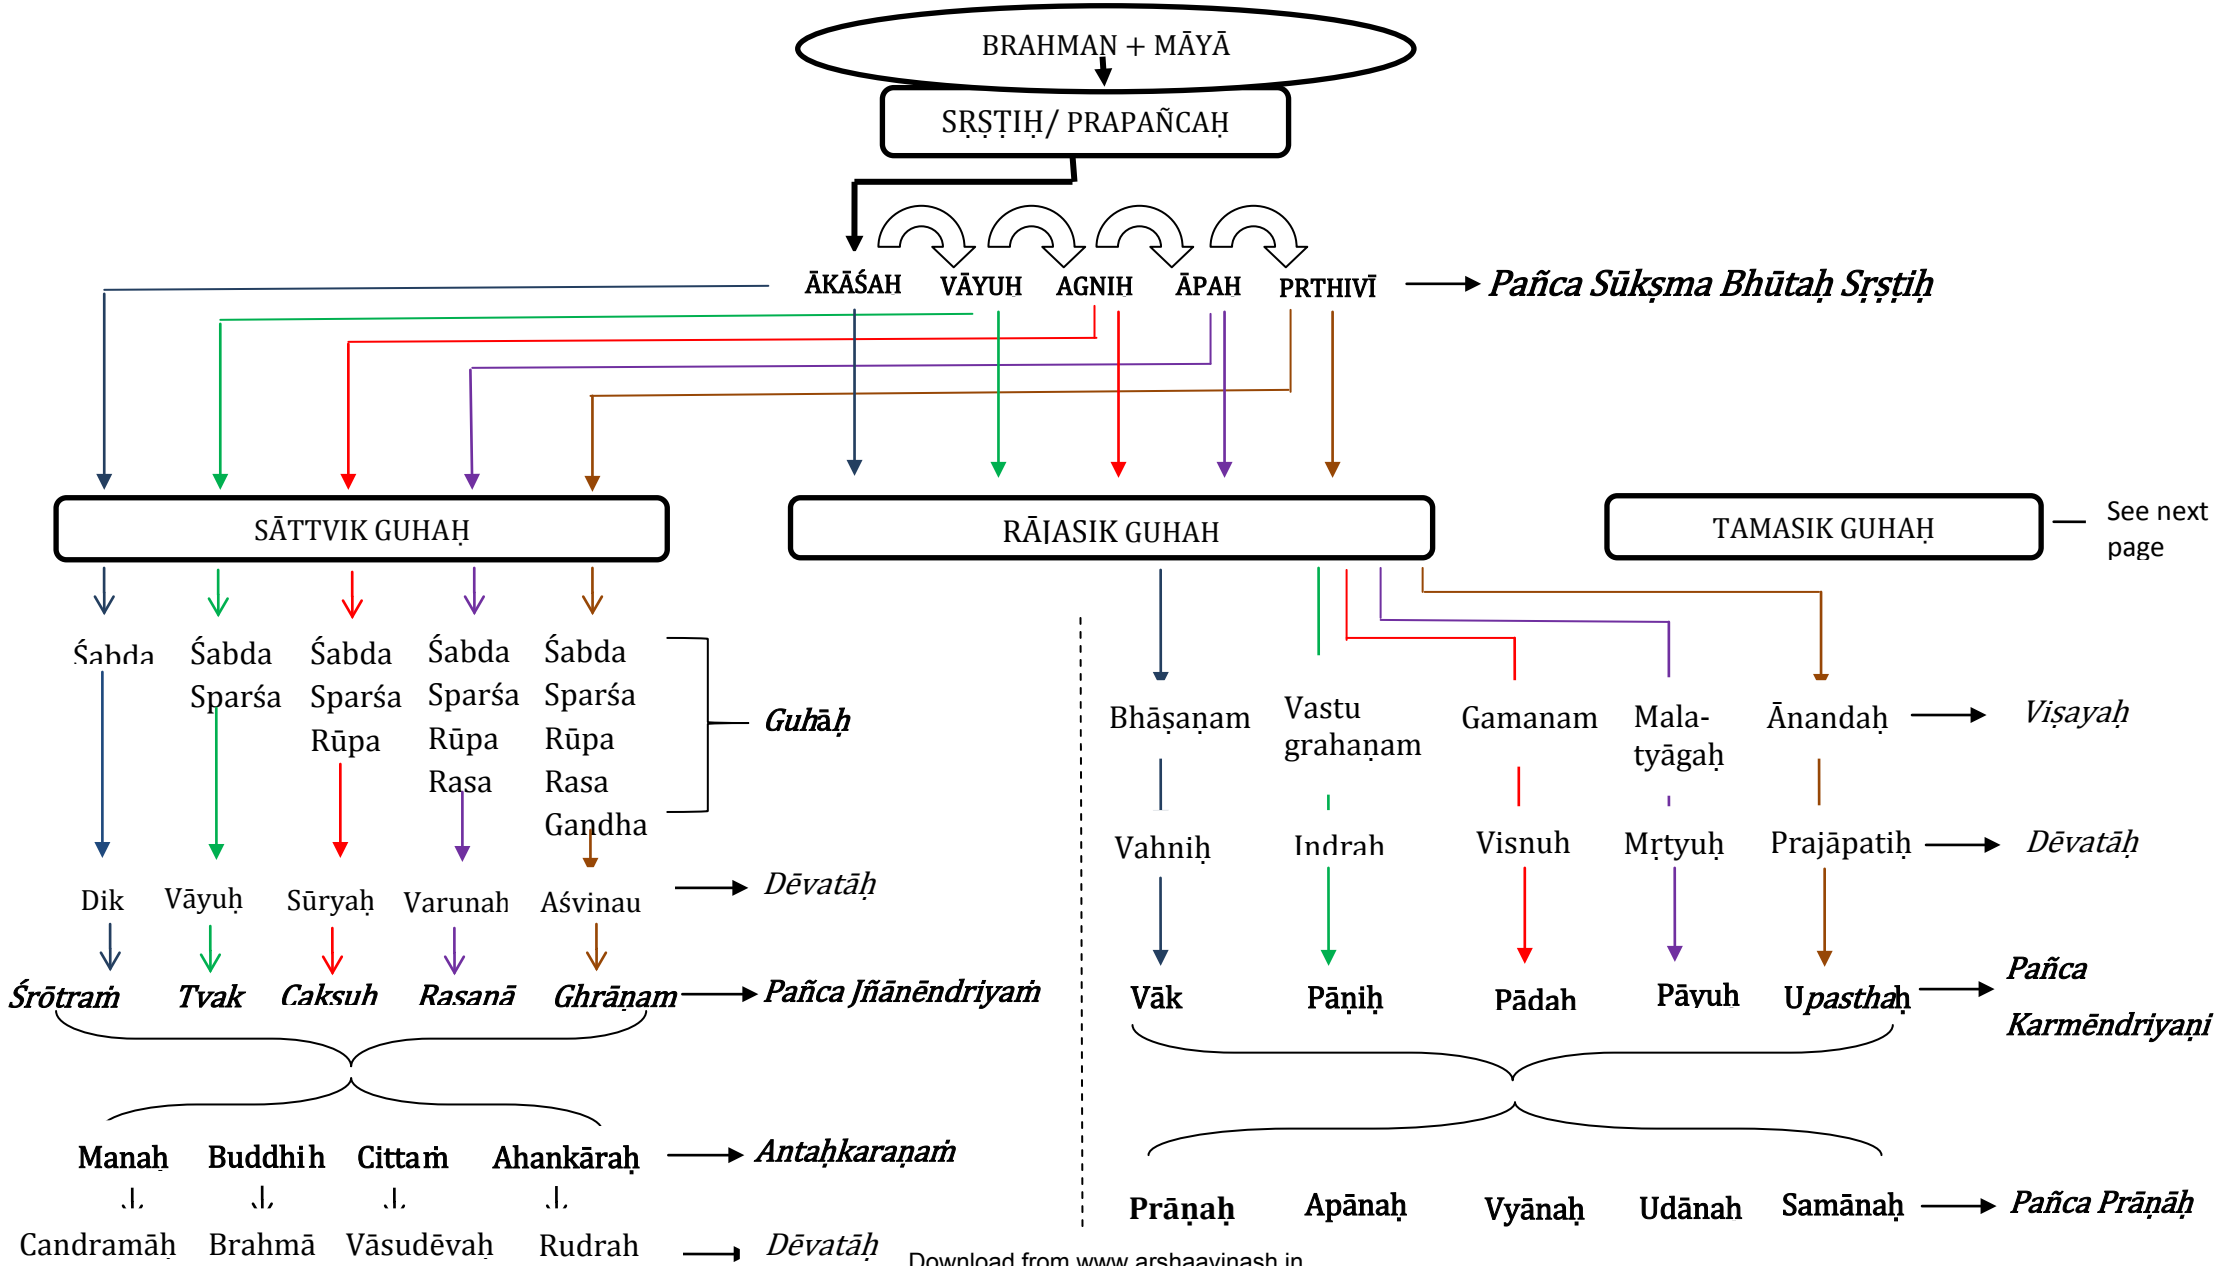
BRAHMAN + MĀYĀ

SṚṢṬIḤ/ PRAPAÑCAḤ

ĀKĀŚAH VĀYUH AGNIH ĀPAH PRTHIVĪ → Pañca Sūkṣma Bhūtaḥ Sṛṣṭiḥ

SĀTTVIK GUHAḤ

RĀJASIK GUHAH

TAMASIK GUHAḤ — See next page

Śabda

Śabda Sparśa

Śabda Sparśa Rūpa

Śabda Sparśa Rūpa Rasa

Śabda Sparśa Rūpa Rasa Gandha

Guhāḥ

Dik Vāyuḥ Sūryaḥ Varunah Aśvinau → Dēvatāḥ

Śrōtraṁ Tvak Caksuh Rasanā Ghrāṇam → Pañca Jñānēndriyaṁ

Manaḥ Buddhiḥ Cittaṁ Ahankāraḥ → Antaḥkaraṇaṁ

Candramāḥ Brahmā Vāsudēvaḥ Rudrah → Dēvatāḥ

Bhāṣaṇam Vastu grahaṇam Gamanam Mala-tyāgaḥ Ānandaḥ → Viṣayaḥ

Vahniḥ Indrah Visnuh Mṛtyuḥ Prajāpatiḥ → Dēvatāḥ

Vāk Pāṇiḥ Pādah Pāyuh Upasthaḥ → Pañca Karmēndriyaṇi

Prāṇaḥ Apānaḥ Vyānaḥ Udānah Samānaḥ → Pañca Prāṇāḥ

Download from www.arshaavinash.in